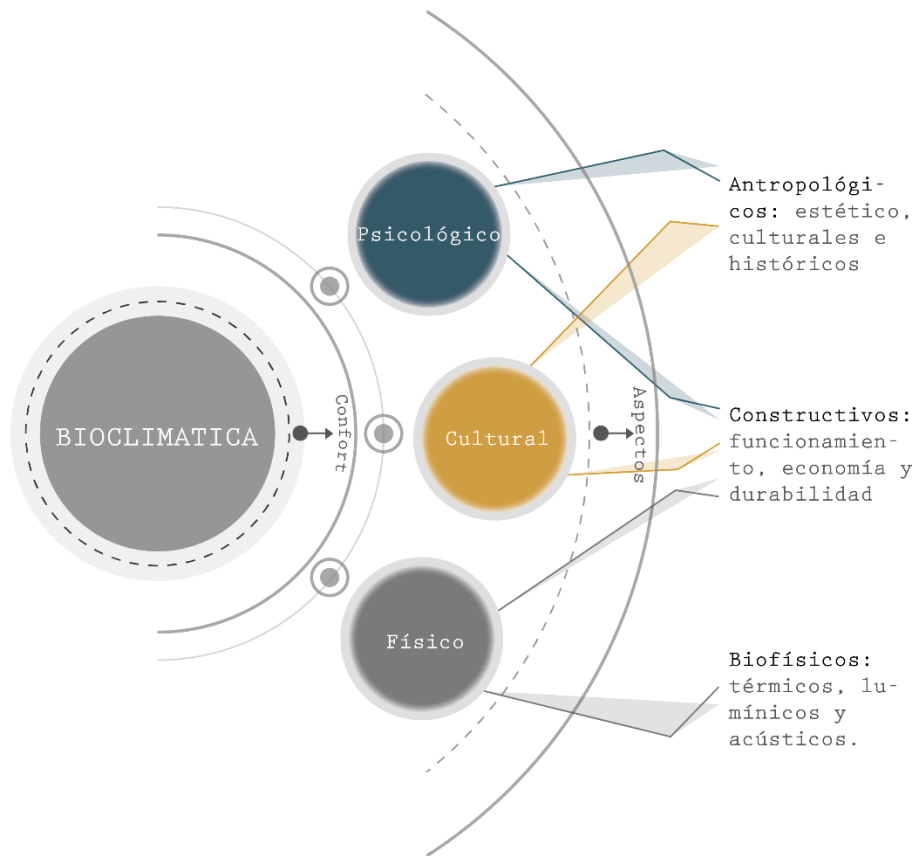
BIOCLIMATICA

Confort

Psicológico

Cultural

Físico

Aspectos

Antropológicos: estético, culturales e históricos

Constructivos: funcionamiento, economía y durabilidad

Biofísicos: térmicos, lumínicos y acústicos.